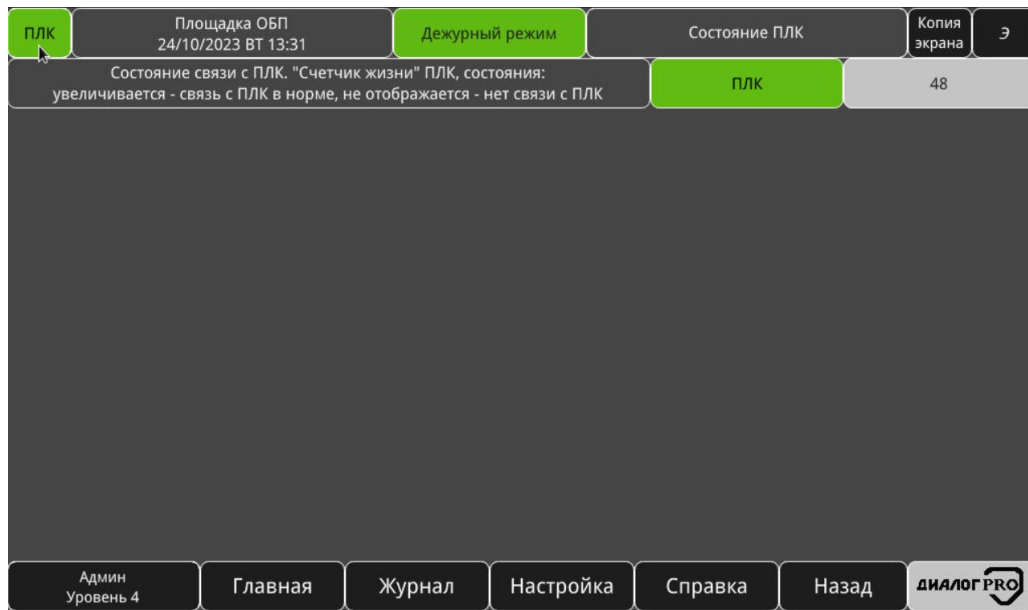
ПЛК

Площадка ОБП
24/10/2023 ВТ 13:31

Дежурный режим

Состояние ПЛК

Копия экрана

Э

Состояние связи с ПЛК. "Счетчик жизни" ПЛК, состояния: увеличивается - связь с ПЛК в норме, не отображается - нет связи с ПЛК

ПЛК

48

Админ
Уровень 4

Главная

Журнал

Настройка

Справка

Назад

ДИАЛОГ PRO